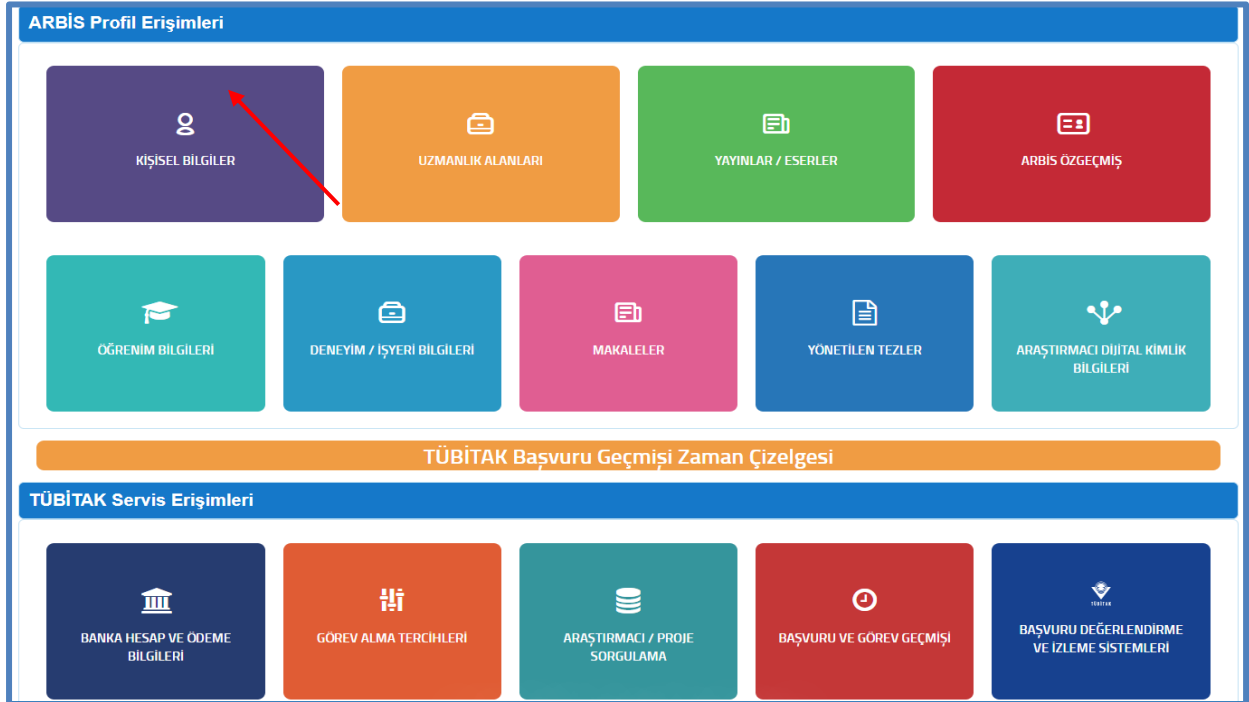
ARBİS Profil Erişimleri

KİŞİSEL BİLGİLER

UZMANLIK ALANLARI

YAYINLAR / ESERLER

ARBİS ÖZGEÇMİŞ

ÖĞRENİM BİLGİLERİ

DENEYİM / İŞYERİ BİLGİLERİ

MAKALELER

YÖNETİLEN TEZLER

ARAŞTIRMACI DİJİTAL KİMLİK BİLGİLERİ

TÜBİTAK Başvuru Geçmişi Zaman Çizelgesi

TÜBİTAK Servis Erişimleri

BANKA HESAP VE ÖDEME BİLGİLERİ

GÖREV ALMA TERCİHLERİ

ARAŞTIRMACI / PROJE SORGULAMA

BAŞVURU VE GÖREV GEÇMİŞİ

TÜBİTAK

BAŞVURU DEĞERLENDİRME VE İZLEME SİSTEMLERİ